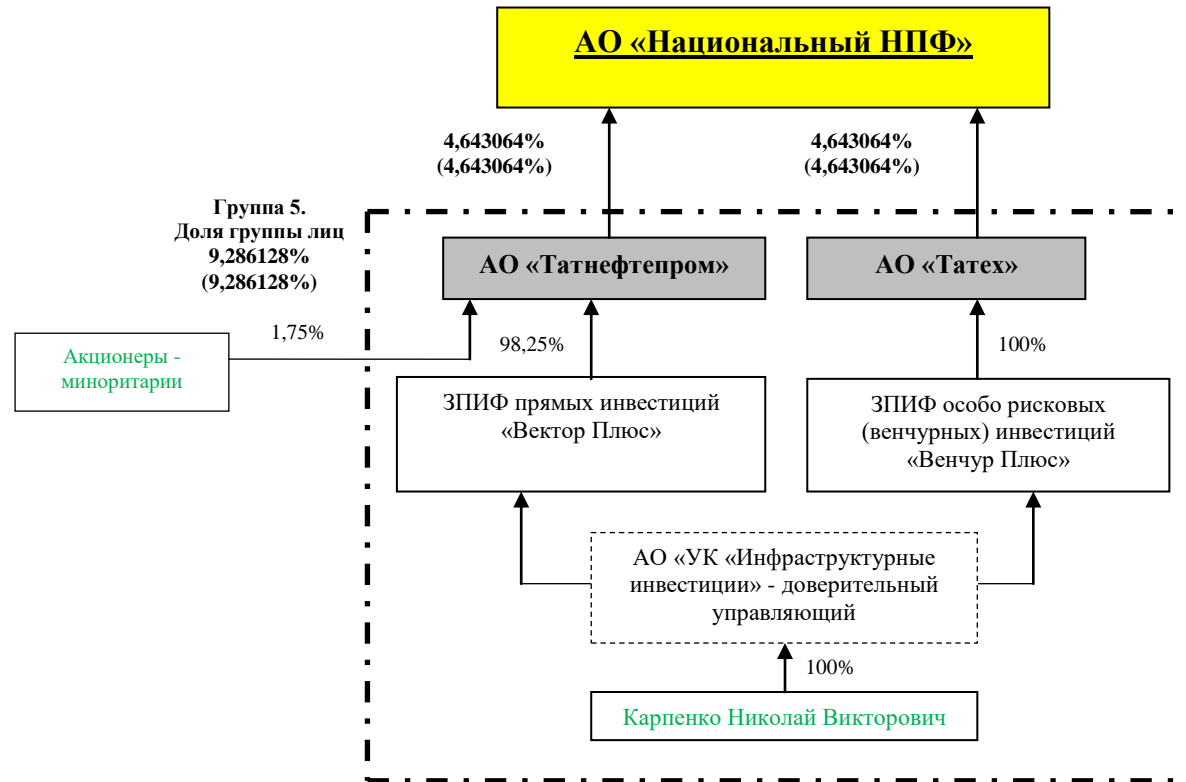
АО «Национальный НПФ»

4,643064%
(4,643064%)

4,643064%
(4,643064%)

Группа 5.
Доля группы лиц
9,286128%
(9,286128%)

АО «Татнефтепром»

АО «Татех»

1,75%

Акционеры - миноритарии

98,25%

100%

ЗПИФ прямых инвестиций «Вектор Плюс»

ЗПИФ особо рисковых (венчурных) инвестиций «Венчур Плюс»

АО «УК «Инфраструктурные инвестиции» - доверительный управляющий

100%

Карпенко Николай Викторович